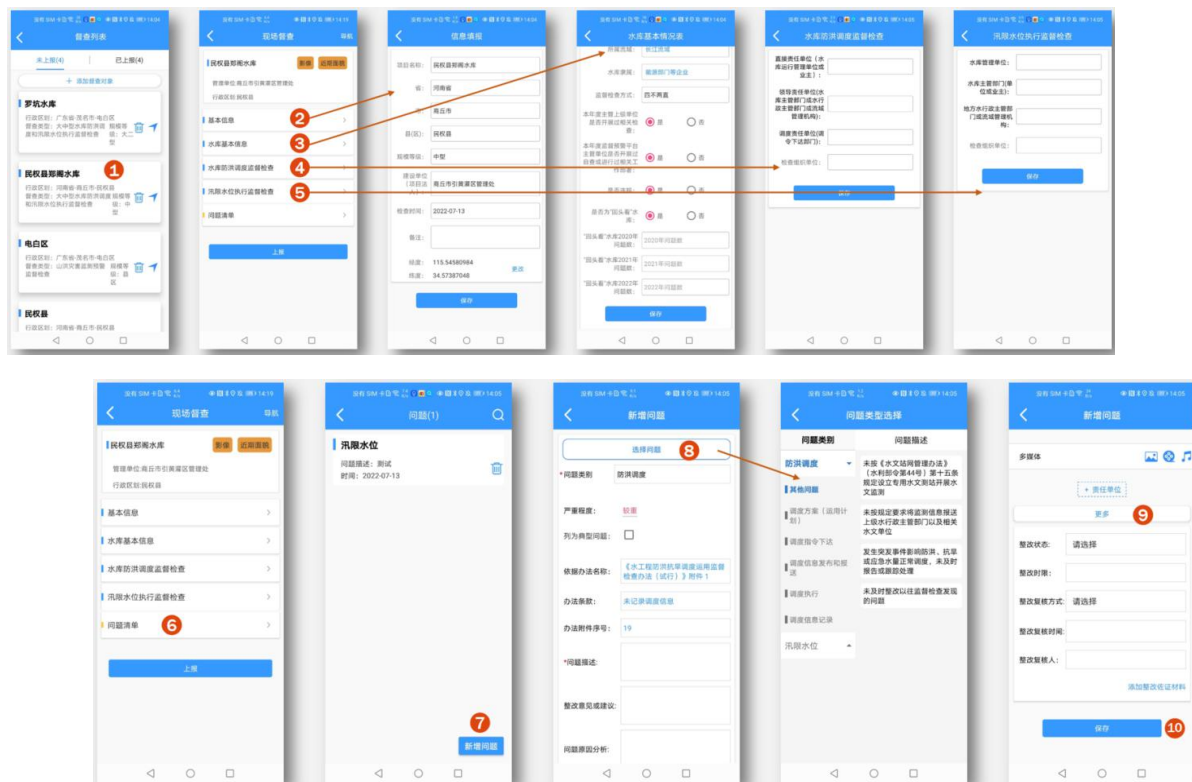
督查列表

未上报(4)　已上报(4)

+ 添加督查对象

罗坑水库
行政区划: 广东省-茂名市-电白区
督查类型: 大中型水库防洪调度和汛限水位执行监督检查　规模等级: 大二型

民权县郑阁水库　1
行政区划: 河南省-商丘市-民权县
督查类型: 大中型水库防洪调度和汛限水位执行监督检查　规模等级: 中型

电白区
行政区划: 广东省-茂名市-电白区
督查类型: 山洪灾害监测预警监督检查　规模等级: 县区

民权县
行政区划: 河南省-商丘市-民权县

现场督查　导航

民权县郑阁水库　影像　近期面貌
管理单位:商丘市引黄灌区管理处
行政区划:民权县

基本信息　2
水库基本信息　3
水库防洪调度监督检查　4
汛限水位执行监督检查　5
问题清单

上报

信息填报

项目名称: 民权县郑阁水库
省: 河南省
市: 商丘市
县(区): 民权县
规模等级: 中型
建设单位(项目法人): 商丘市引黄灌区管理处
检查时间: 2022-07-13
备注:
经度: 115.54580984
纬度: 34.57387048　更改

保存

水库基本情况表

所属流域: 长江流域
水库类别: 家原部门等企业
监督检查方式: 四不两直
本年度是否上级单位是否开展过相关检查: 是　否
本年度是否预警平台主要情况是否开展过目前或进行过相关工作检查: 是　否
是否滑坡: 是　否
是否为"回头看"水库: 是　否
"回头看"水库2020年问题数: 2020年问题数
"回头看"水库2021年问题数: 2021年问题数
"回头看"水库2022年问题数: 2022年问题数

保存

水库防洪调度监督检查

直接责任单位(水库运行管理单位或业主):
领导责任单位(水库主管部门或水行政主管部门或流域管理机构):
调度责任单位(调令下达部门):
检查组织单位:

保存

汛限水位执行监督检查

水库管理单位:
水库主管部门(单位或业主):
地方水行政主管部门或流域管理机构:
检查组织单位:

保存

现场督查　导航

民权县郑阁水库　影像　近期面貌
管理单位:商丘市引黄灌区管理处
行政区划:民权县

基本信息
水库基本信息
水库防洪调度监督检查
汛限水位执行监督检查
问题清单　6

上报

问题(1)

汛限水位
问题描述: 测试
时间: 2022-07-13

7
新增问题

新增问题

选择问题　8
*问题类别　防洪调度
严重程度: 较重
列为典型问题:
依据办法名称: 《水工程防洪抗旱调度运用监督检查办法(试行)》附件 1
办法条款: 未记录调度信息
办法附件序号: 19
*问题描述:
整改意见或建议:
问题原因分析:

问题类型选择

问题类别　问题描述

防洪调度
其他问题
调度方案(运用计划)
调度指令下达
调度信息发布和报送
调度执行
调度信息记录
汛限水位

未按《水文站网管理办法》(水利部令第44号)第十五条规定设立专用水文测站开展水文监测
未按规定要求将监测信息报送上级水行政主管部门以及相关水文单位
发生突发事件影响防洪、抗旱或应急水量正常调度,未及时报告或跟踪处理
未及时整改以往监督检查发现的问题

新增问题

多媒体

+ 责任单位
更多　9
整改状态: 请选择
整改时限:
整改复核方式: 请选择
整改复核时间:
整改复核人:
添加整改佐证材料

保存　10